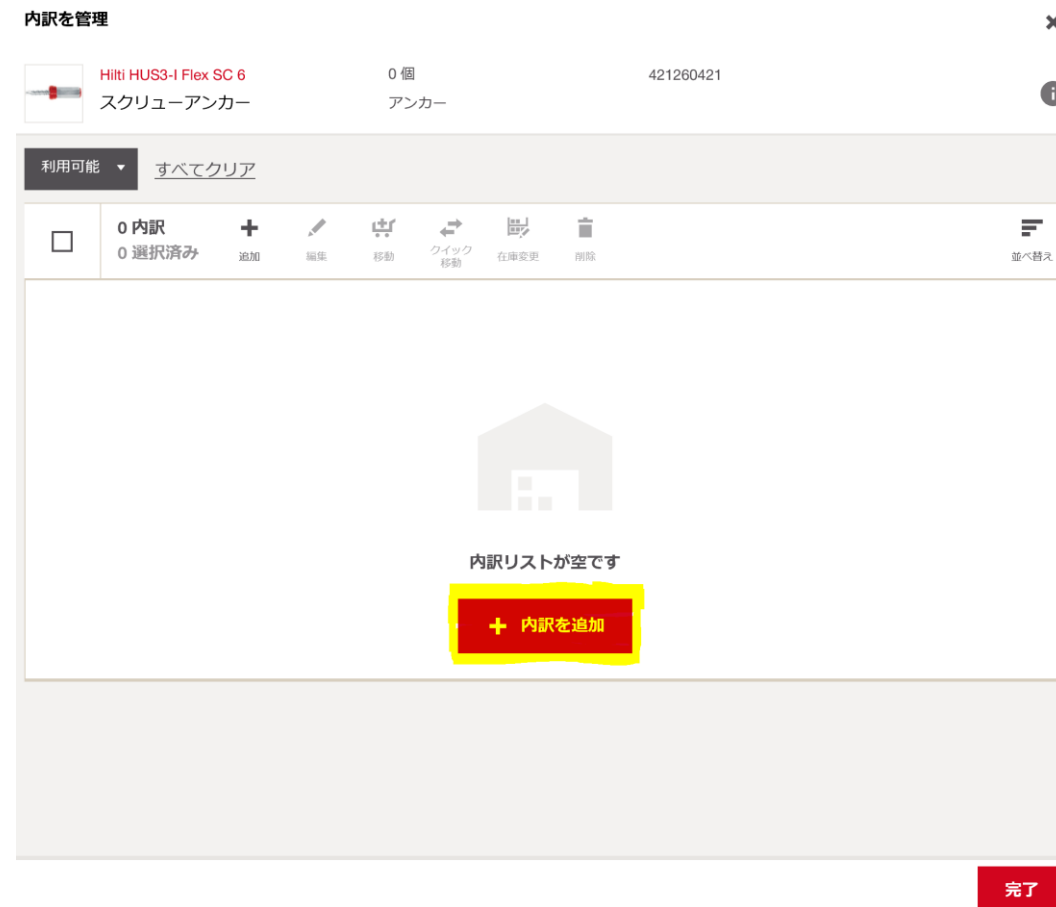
内訳を管理

Hilti HUS3-I Flex SC 6
スクリューアンカー

0 個
アンカー

421260421

利用可能 ▾ すべてクリア

0 内訳
0 選択済み

追加 編集 移動 クイック移動 在庫変更 削除

並べ替え

内訳リストが空です

+ 内訳を追加

完了